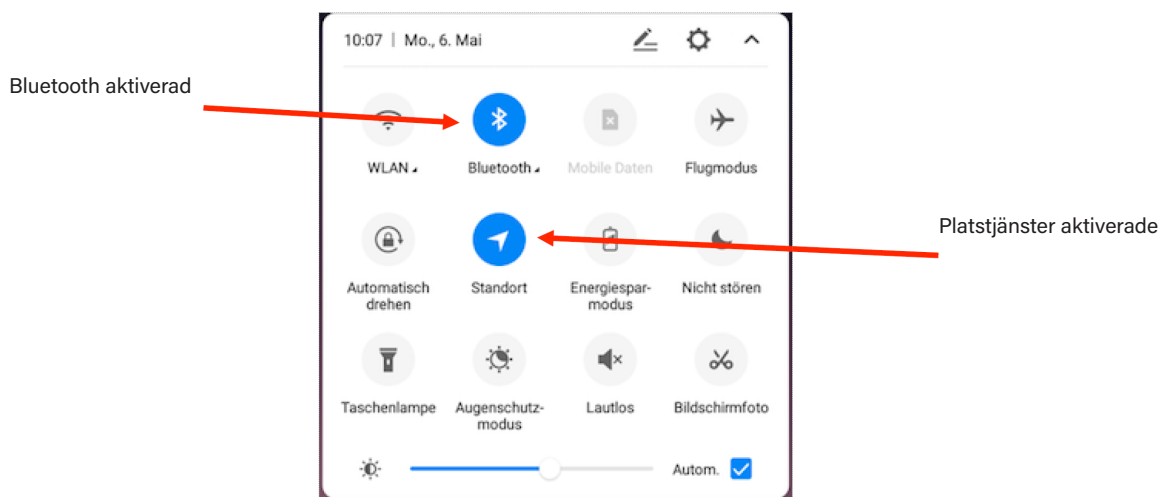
10:07 | Mo., 6. Mai

Bluetooth aktiverad

WLAN

Bluetooth

Mobile Daten

Flugmodus

Platstjänster aktiverade

Automatisch drehen

Standort

Energiesparmodus

Nicht stören

Taschenlampe

Augenschutzmodus

Lautlos

Bildschirmfoto

Autom.